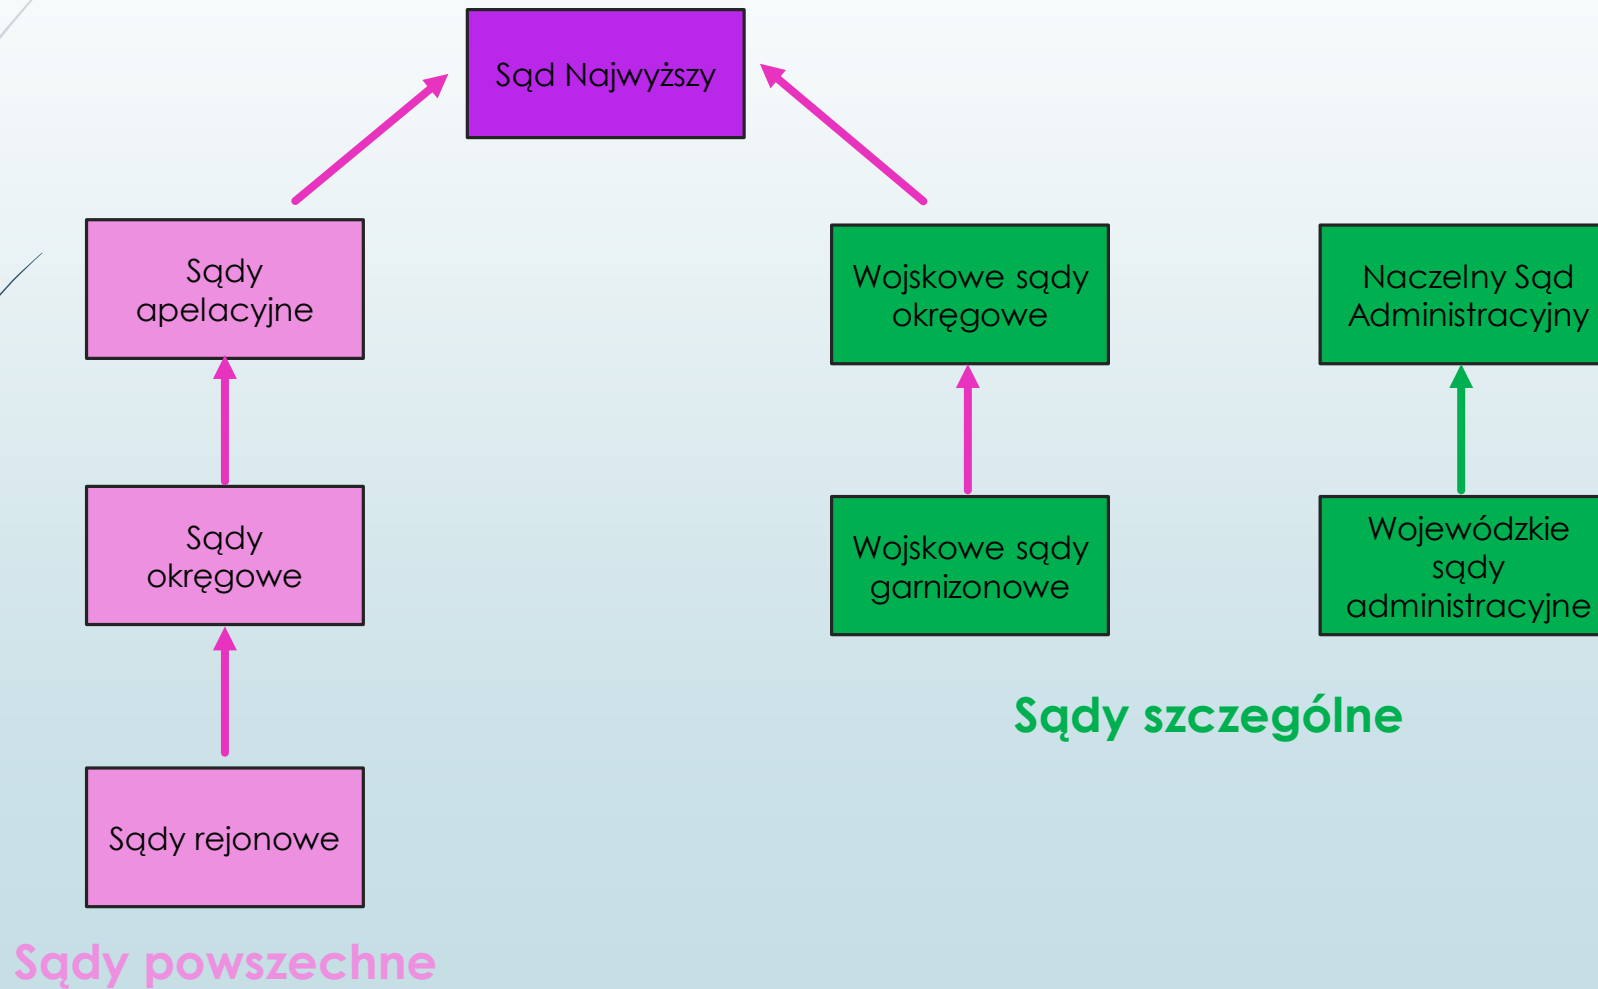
Sąd Najwyższy

Sądy apelacyjne

Sądy okręgowe

Sądy rejonowe

Sądy powszechne

Wojskowe sądy okręgowe

Wojskowe sądy garnizonowe

Naczelny Sąd Administracyjny

Wojewódzkie sądy administracyjne

Sądy szczególne